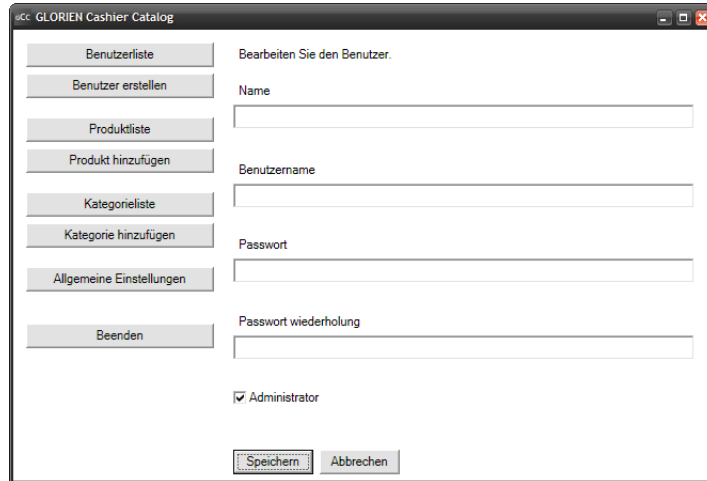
GCC GLORIEN Cashier Catalog

Benutzerliste
Benutzer erstellen
Produktliste
Produkt hinzufügen
Kategorieliste
Kategorie hinzufügen
Allgemeine Einstellungen
Beenden

Bearbeiten Sie den Benutzer.

Name

Benutzername

Passwort

Passwort wiederholung

Administrator

Speichern
Abbrechen